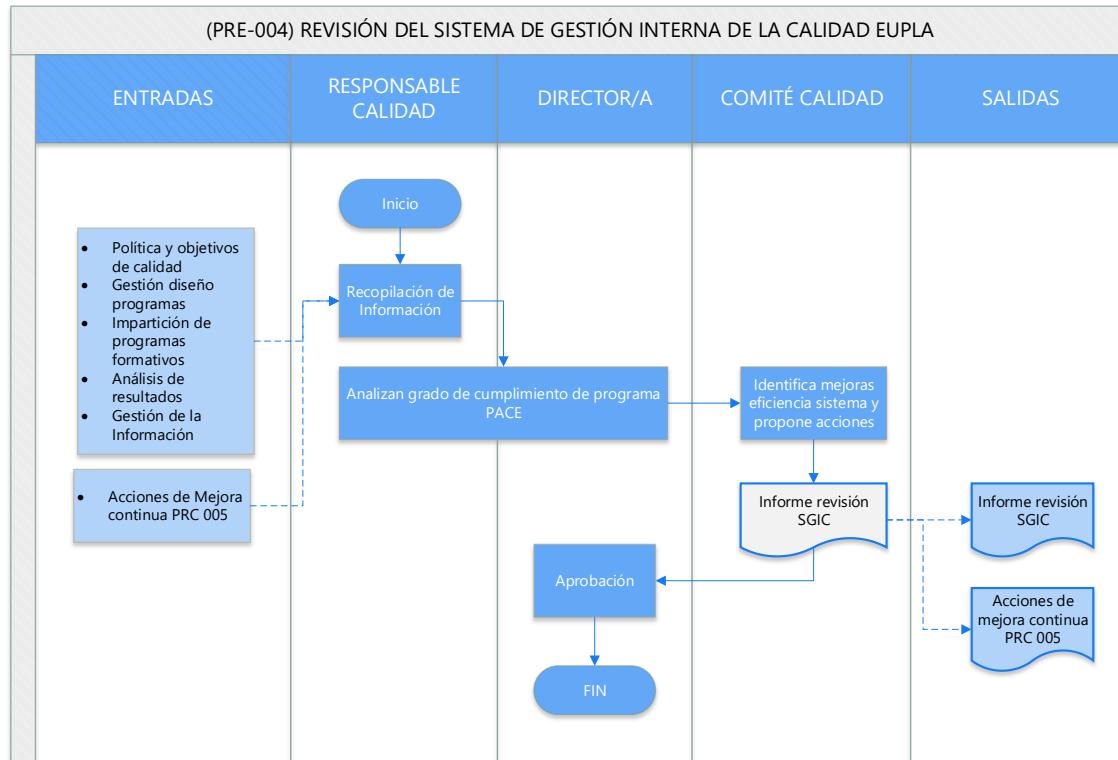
(PRE-004) REVISIÓN DEL SISTEMA DE GESTIÓN INTERNA DE LA CALIDAD EUPLA

ENTRADAS

RESPONSABLE CALIDAD

DIRECTOR/A

COMITÉ CALIDAD

SALIDAS

Inicio

- Política y objetivos de calidad
- Gestión diseño programas
- Impartición de programas formativos
- Análisis de resultados
- Gestión de la Información

Recopilación de Información

- Acciones de Mejora continua PRC 005

Analizan grado de cumplimiento de programa PACE

Identifica mejoras eficiencia sistema y propone acciones

Informe revisión SGIC

Informe revisión SGIC

Aprobación

Acciones de mejora continua PRC 005

FIN